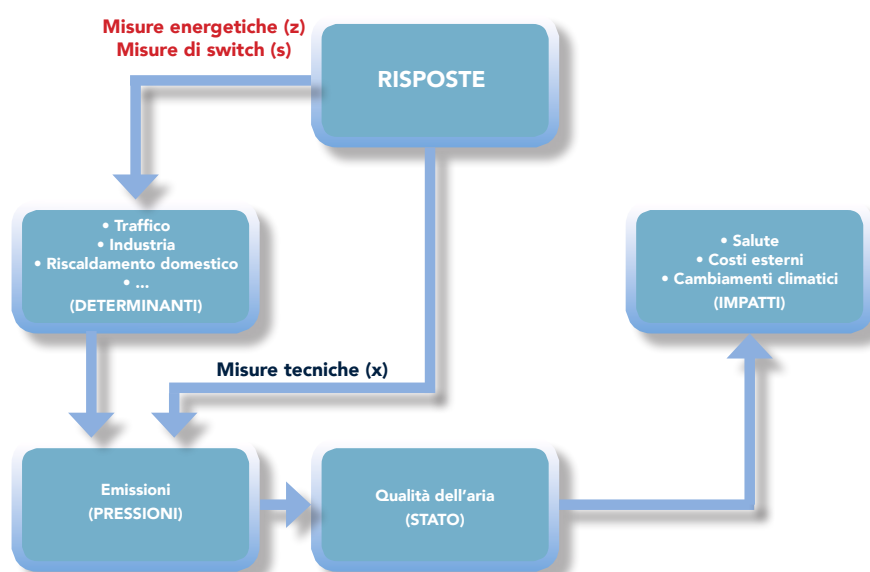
Misure energetiche (z)
Misure di switch (s)

RISPOSTE

• Traffico
• Industria
• Riscaldamento domestico
• ...
(DETERMINANTI)

• Salute
• Costi esterni
• Cambiamenti climatici
(IMPATTI)

Misure tecniche (x)

Emissioni
(PRESSIONI)

Qualità dell'aria
(STATO)